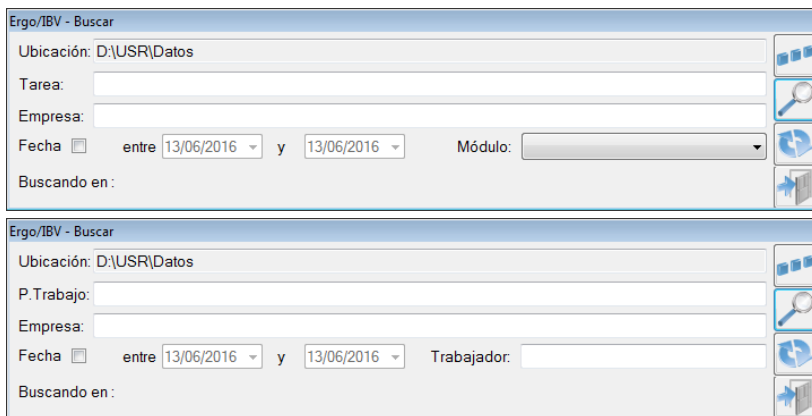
Ergo/IBV - Buscar
Ubicación: D:\USR\Datos
Tarea:
Empresa:
Fecha entre 13/06/2016 y 13/06/2016 Módulo:
Buscando en :

Ergo/IBV - Buscar
Ubicación: D:\USR\Datos
P.Trabajo:
Empresa:
Fecha entre 13/06/2016 y 13/06/2016 Trabajador:
Buscando en :